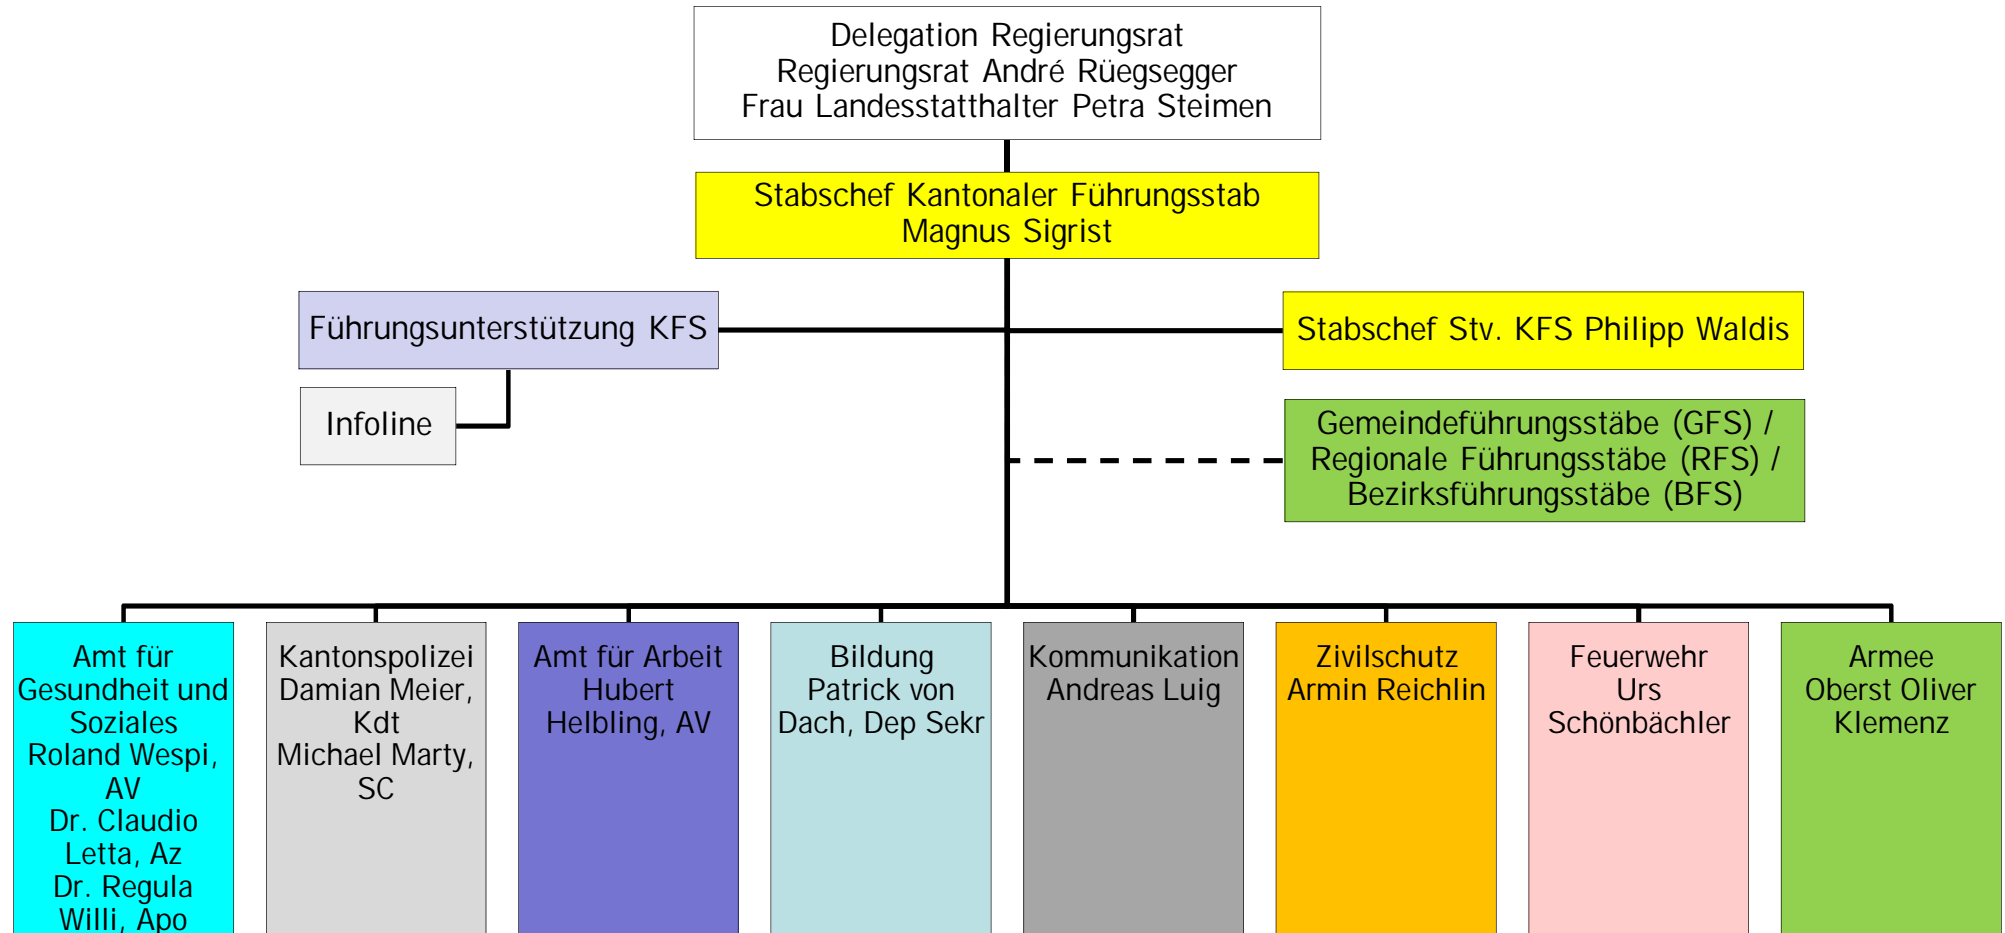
Delegation Regierungsrat
Regierungsrat André Rüegsegger
Frau Landesstatthalter Petra Steimen

Stabschef Kantonaler Führungsstab
Magnus Sigrist

Führungsunterstützung KFS

Infoline

Stabschef Stv. KFS Philipp Waldis

Gemeindeführungsstäbe (GFS) / Regionale Führungsstäbe (RFS) / Bezirksführungsstäbe (BFS)

Amt für Gesundheit und Soziales
Roland Wespi, AV
Dr. Claudio Letta, Az
Dr. Regula Willi, Apo

Kantonspolizei
Damian Meier, Kdt
Michael Marty, SC

Amt für Arbeit
Hubert Helbling, AV

Bildung
Patrick von Dach, Dep Sekr

Kommunikation
Andreas Luig

Zivilschutz
Armin Reichlin

Feuerwehr
Urs Schönbächler

Armee
Oberst Oliver Klemenz